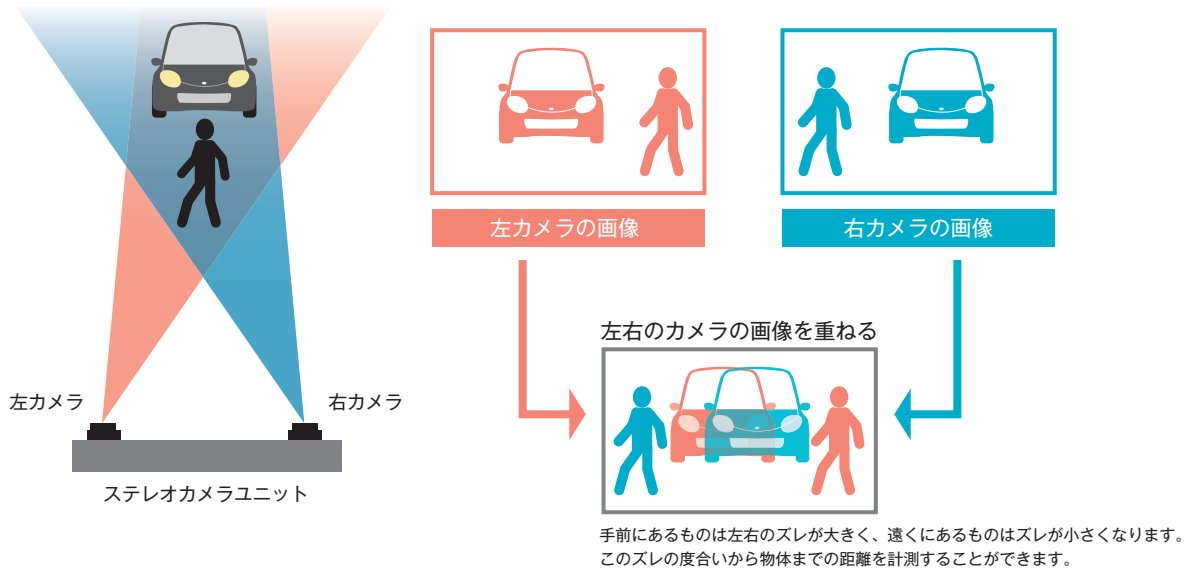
左カメラの画像

右カメラの画像

左右のカメラの画像を重ねる

左カメラ

右カメラ

ステレオカメラユニット

手前にあるものは左右のズレが大きく、遠くにあるものはズレが小さくなります。このズレの度合いから物体までの距離を計測することができます。